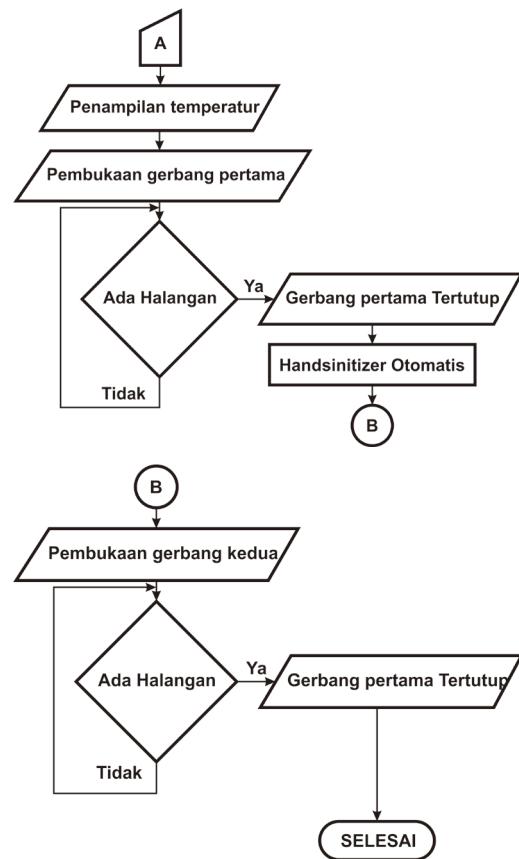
A

Penampilan temperatur

Pembukaan gerbang pertama

Ada Halangan

Ya

Tidak

Gerbang pertama Tertutup

Handsinitizer Otomatis

B

B

Pembukaan gerbang kedua

Ada Halangan

Ya

Tidak

Gerbang pertama Tertutup

SELESAI